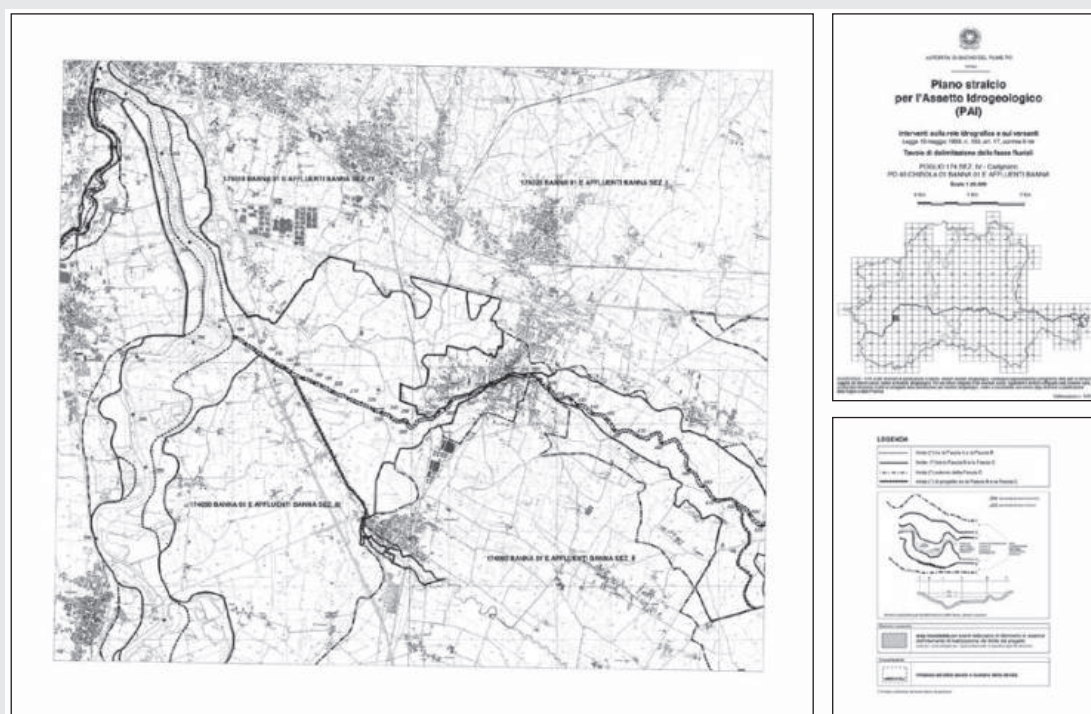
175010 BANNA 01 E AFFLUENTI BANNA SEZ. IV

175020 BANNA 01 E AFFLUENTI BANNA SEZ. I

174020 BANNA 01 E AFFLUENTI BANNA SEZ. III

174060 BANNA 01 E AFFLUENTI BANNA SEZ. II

AUTORITÀ DI BACINO DEL FIUME PO

Piano stralcio per l'Assetto Idrogeologico (PAI)

Interventi sulla rete idrografica e sui versanti
Legge 18 maggio 1989, n. 183, art. 17, comma 6-ter

Tavole di delimitazione delle fasce fluviali

FOGLIO 174 SEZ. IV - Carignano
PO 40 CHISOLA 01 BANNA 01 E AFFLUENTI BANNA

Scala 1:25.000

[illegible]

LEGENDA

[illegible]